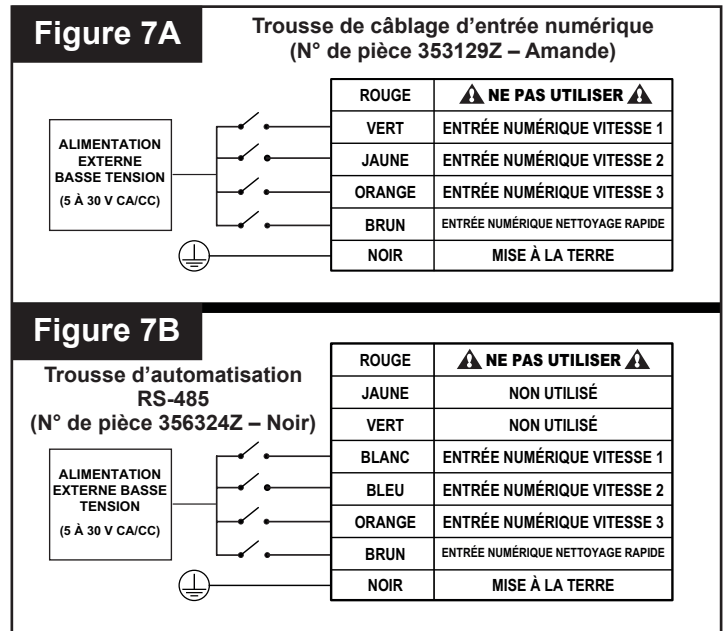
Figure 7A

Trousse de câblage d'entrée numérique
(N° de pièce 353129Z – Amande)

ALIMENTATION EXTERNE BASSE TENSION
(5 À 30 V CA/CC)

| ROUGE | NE PAS UTILISER |
|---|---|
| VERT | ENTRÉE NUMÉRIQUE VITESSE 1 |
| JAUNE | ENTRÉE NUMÉRIQUE VITESSE 2 |
| ORANGE | ENTRÉE NUMÉRIQUE VITESSE 3 |
| BRUN | ENTRÉE NUMÉRIQUE NETTOYAGE RAPIDE |
| NOIR | MISE À LA TERRE |

Figure 7B

Trousse d'automatisation RS-485
(N° de pièce 356324Z – Noir)

ALIMENTATION EXTERNE BASSE TENSION
(5 À 30 V CA/CC)

| ROUGE | NE PAS UTILISER |
|---|---|
| JAUNE | NON UTILISÉ |
| VERT | NON UTILISÉ |
| BLANC | ENTRÉE NUMÉRIQUE VITESSE 1 |
| BLEU | ENTRÉE NUMÉRIQUE VITESSE 2 |
| ORANGE | ENTRÉE NUMÉRIQUE VITESSE 3 |
| BRUN | ENTRÉE NUMÉRIQUE NETTOYAGE RAPIDE |
| NOIR | MISE À LA TERRE |